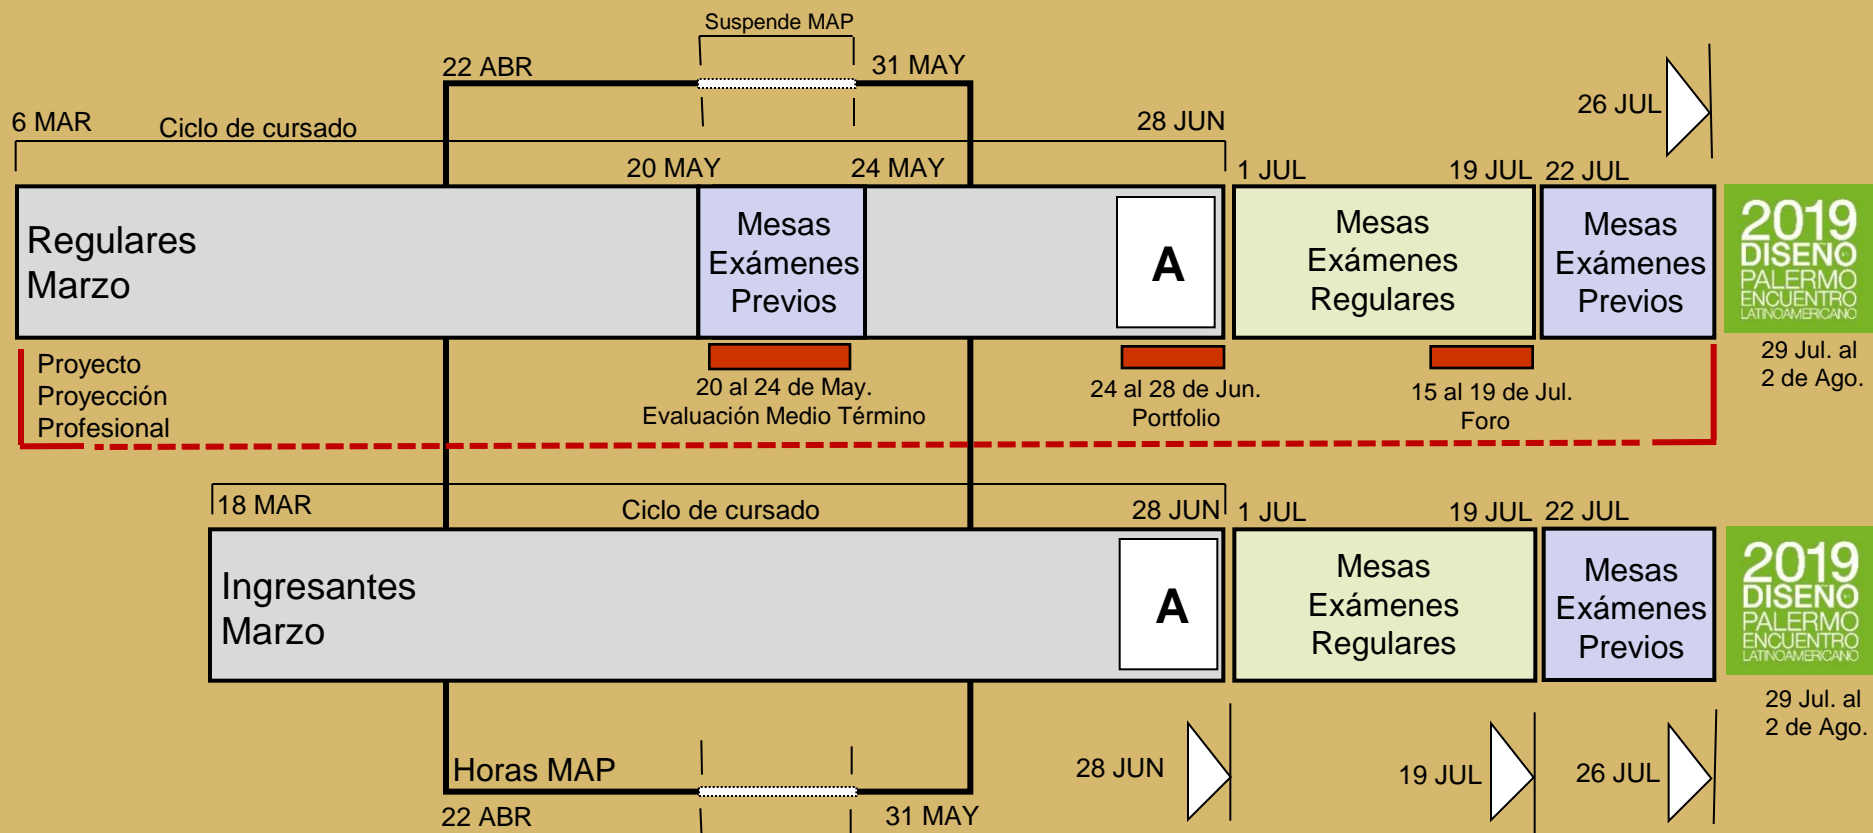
Suspende MAP

22 ABR

31 MAY

26 JUL

6 MAR

Ciclo de cursado

28 JUN

20 MAY

24 MAY

1 JUL

19 JUL

22 JUL

Regulares Marzo

Mesas Exámenes Previos

A

Mesas Exámenes Regulares

Mesas Exámenes Previos

2019 DISEÑO PALERMO ENCUENTRO LATINOAMERICANO

Proyecto Proyección Profesional

20 al 24 de May. Evaluación Medio Término

24 al 28 de Jun. Portfolio

15 al 19 de Jul. Foro

29 Jul. al 2 de Ago.

18 MAR

Ciclo de cursado

28 JUN

1 JUL

19 JUL

22 JUL

Ingresantes Marzo

A

Mesas Exámenes Regulares

Mesas Exámenes Previos

2019 DISEÑO PALERMO ENCUENTRO LATINOAMERICANO

29 Jul. al 2 de Ago.

Horas MAP

28 JUN

19 JUL

26 JUL

22 ABR

31 MAY